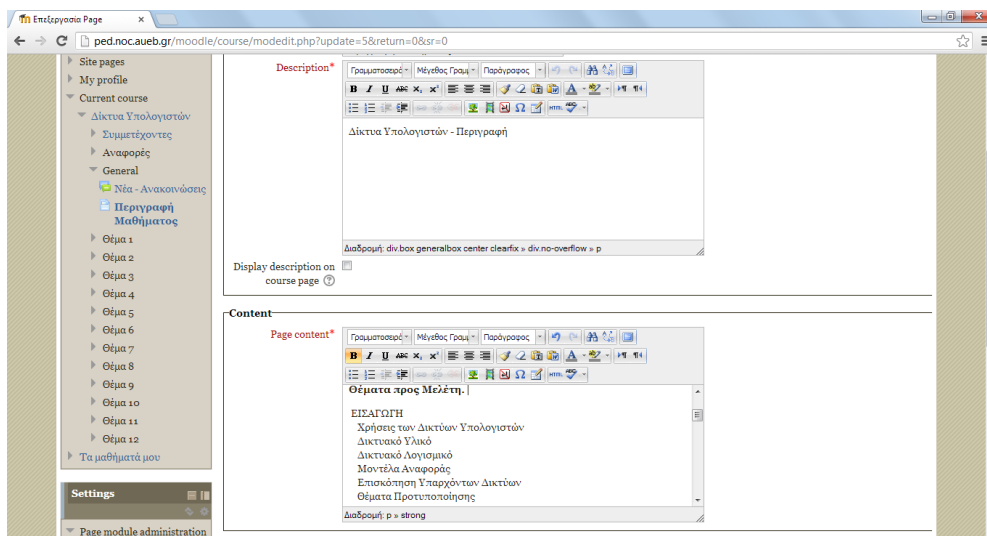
Επεξεργασία Page
ped.noc.aueb.gr/moodle/course/modedit.php?update=5&return=0&sr=0

Site pages
My profile
Current course
Δίκτυα Υπολογιστών
Συμμετέχοντες
Αναφορές
General
Νέα - Ανακοινώσεις
Περιγραφή Μαθήματος
Θέμα 1
Θέμα 2
Θέμα 3
Θέμα 4
Θέμα 5
Θέμα 6
Θέμα 7
Θέμα 8
Θέμα 9
Θέμα 10
Θέμα 11
Θέμα 12
Τα μαθήματά μου

Settings
Page module administration

Description*
Γραμματοσειρά Μέγεθος Γραμ Παράγραφος
Δίκτυα Υπολογιστών - Περιγραφή
Διαδρομή: div.box generalbox center clearfix » div.no-overflow » p

Display description on course page

Content

Page content*
Γραμματοσειρά Μέγεθος Γραμ Παράγραφος
Θέματα προς Μελέτη.

ΕΙΣΑΓΩΓΗ
Χρήσεις των Δικτύων Υπολογιστών
Δικτυακό Υλικό
Δικτυακό Λογισμικό
Μοντέλα Αναφοράς
Επισκόπηση Υπαρχόντων Δικτύων
Θέματα Προτυποποίησης
Διαδρομή: p » strong